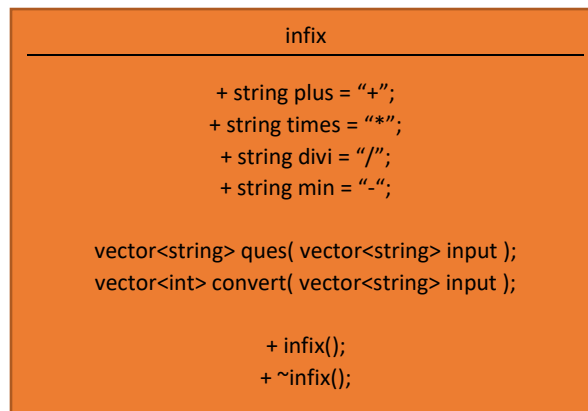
infix

+ string plus = “+”;
+ string times = “*”;
+ string divi = “/”;
+ string min = “-“;

vector<string> ques( vector<string> input );
vector<int> convert( vector<string> input );

+ infix();
+ ~infix();